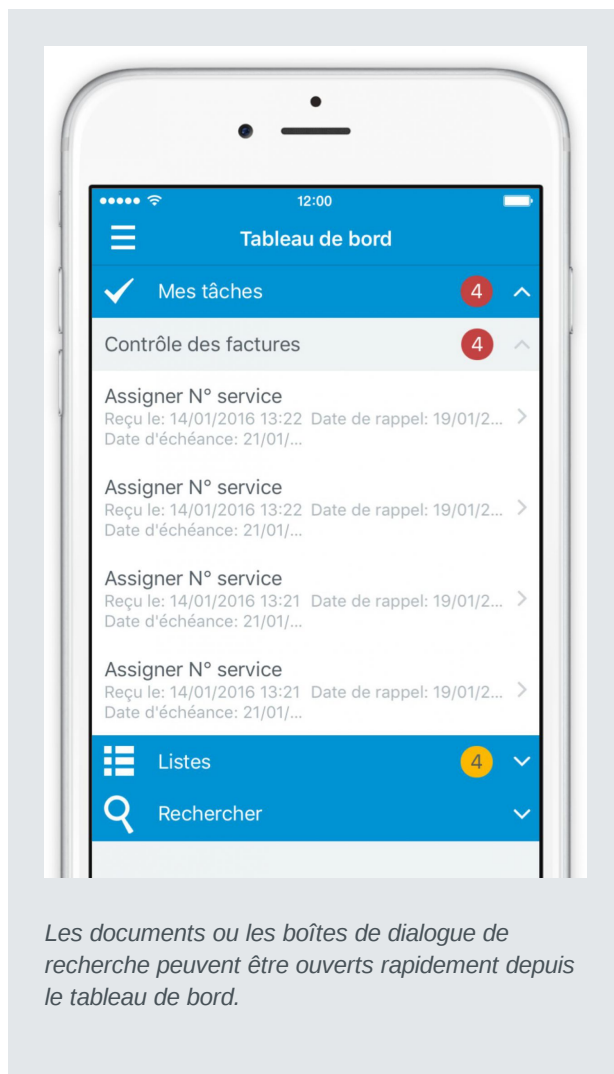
12:00

Tableau de bord

Mes tâches 4

Contrôle des factures 4

Assigner N° service
Reçu le: 14/01/2016 13:22 Date de rappel: 19/01/2...
Date d'échéance: 21/01/...

Assigner N° service
Reçu le: 14/01/2016 13:22 Date de rappel: 19/01/2...
Date d'échéance: 21/01/...

Assigner N° service
Reçu le: 14/01/2016 13:21 Date de rappel: 19/01/2...
Date d'échéance: 21/01/...

Assigner N° service
Reçu le: 14/01/2016 13:21 Date de rappel: 19/01/2...
Date d'échéance: 21/01/...

Listes 4

Rechercher

Les documents ou les boîtes de dialogue de recherche peuvent être ouverts rapidement depuis le tableau de bord.